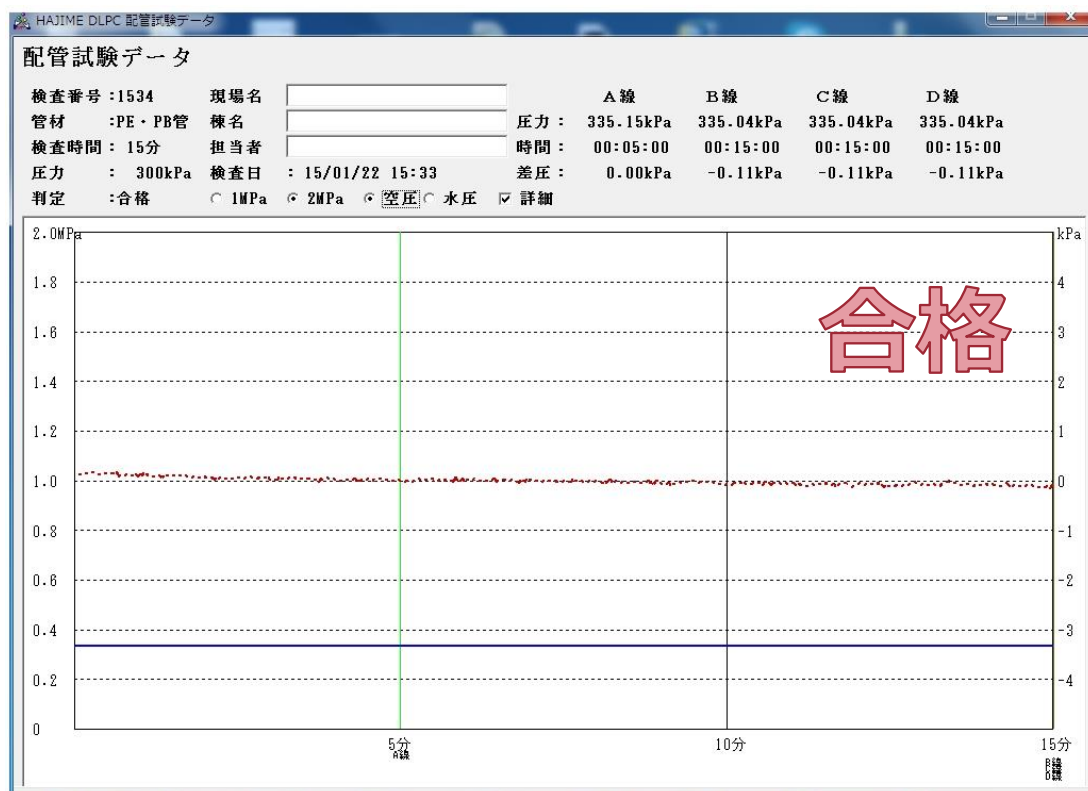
HAJIME DLPC 配管試験データ

配管試験データ

検査番号 :1534　現場名
管材 :PE・PB管　棟名
検査時間 : 15分　担当者
圧力 : 300kPa　検査日 : 15/01/22 15:33
判定 :合格　○ 1MPa　◉ 2MPa　◉ 空圧　○ 水圧　☑ 詳細

| | A線 | B線 | C線 | D線 |
|---|---|---|---|---|
| 圧力 : | 335.15kPa | 335.04kPa | 335.04kPa | 335.04kPa |
| 時間 : | 00:05:00 | 00:15:00 | 00:15:00 | 00:15:00 |
| 差圧 : | 0.00kPa | -0.11kPa | -0.11kPa | -0.11kPa |

2.0MPa
1.8
1.6
1.4
1.2
1.0
0.8
0.6
0.4
0.2
0

kPa
4
3
2
1
0
-1
-2
-3
-4

合格

5分
A線
10分
15分
B線
C線
D線